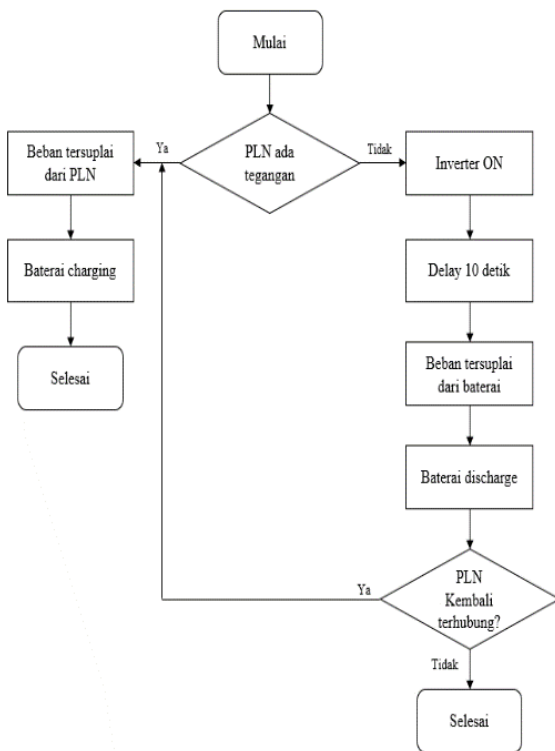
Mulai

PLN ada tegangan

Ya

Tidak

Beban tersuplai dari PLN

Baterai charging

Selesai

Inverter ON

Delay 10 detik

Beban tersuplai dari baterai

Baterai discharge

PLN Kembali terhubung?

Ya

Tidak

Selesai